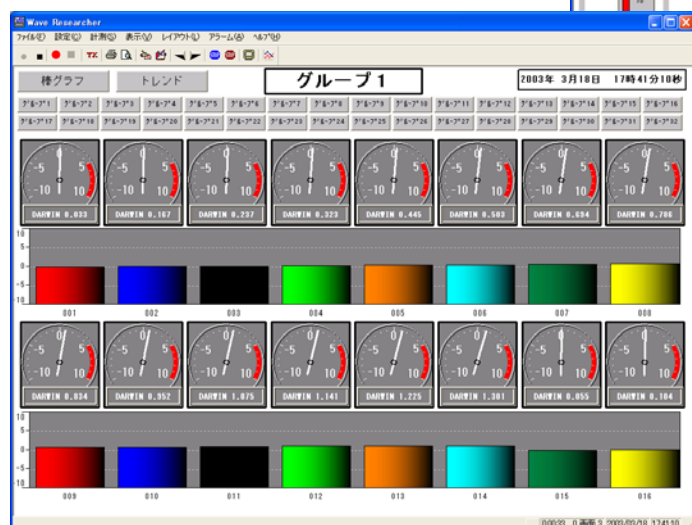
Wave Researcher

ファイル(F) 設定(C) 計測(M) 表示(V) レイアウト(L) アラーム(A) ヘルプ(H)

棒グラフ

トレンド

グループ１

2003年 3月18日 17時41分10秒

ｸﾞﾙｰﾌﾟ1 ｸﾞﾙｰﾌﾟ2 ｸﾞﾙｰﾌﾟ3 ｸﾞﾙｰﾌﾟ4 ｸﾞﾙｰﾌﾟ5 ｸﾞﾙｰﾌﾟ6 ｸﾞﾙｰﾌﾟ7 ｸﾞﾙｰﾌﾟ8 ｸﾞﾙｰﾌﾟ9 ｸﾞﾙｰﾌﾟ10 ｸﾞﾙｰﾌﾟ11 ｸﾞﾙｰﾌﾟ12 ｸﾞﾙｰﾌﾟ13 ｸﾞﾙｰﾌﾟ14 ｸﾞﾙｰﾌﾟ15 ｸﾞﾙｰﾌﾟ16
ｸﾞﾙｰﾌﾟ17 ｸﾞﾙｰﾌﾟ18 ｸﾞﾙｰﾌﾟ19 ｸﾞﾙｰﾌﾟ20 ｸﾞﾙｰﾌﾟ21 ｸﾞﾙｰﾌﾟ22 ｸﾞﾙｰﾌﾟ23 ｸﾞﾙｰﾌﾟ24 ｸﾞﾙｰﾌﾟ25 ｸﾞﾙｰﾌﾟ26 ｸﾞﾙｰﾌﾟ27 ｸﾞﾙｰﾌﾟ28 ｸﾞﾙｰﾌﾟ29 ｸﾞﾙｰﾌﾟ30 ｸﾞﾙｰﾌﾟ31 ｸﾞﾙｰﾌﾟ32

-5 0 5 -10 10 DARWIN 0.033
-5 0 5 -10 10 DARWIN 0.167
-5 0 5 -10 10 DARWIN 0.237
-5 0 5 -10 10 DARWIN 0.323
-5 0 5 -10 10 DARWIN 0.445
-5 0 5 -10 10 DARWIN 0.503
-5 0 5 -10 10 DARWIN 0.694
-5 0 5 -10 10 DARWIN 0.786

10 5 0 -5 -10

001 002 003 004 005 006 007 008

-5 0 5 -10 10 DARWIN 0.834
-5 0 5 -10 10 DARWIN 0.952
-5 0 5 -10 10 DARWIN 1.075
-5 0 5 -10 10 DARWIN 1.141
-5 0 5 -10 10 DARWIN 1.225
-5 0 5 -10 10 DARWIN 1.301
-5 0 5 -10 10 DARWIN 0.055
-5 0 5 -10 10 DARWIN 0.104

10 5 0 -5 -10

009 010 011 012 013 014 015 016

0:00:33 0 画面 3 2003/03/18 17:41:10